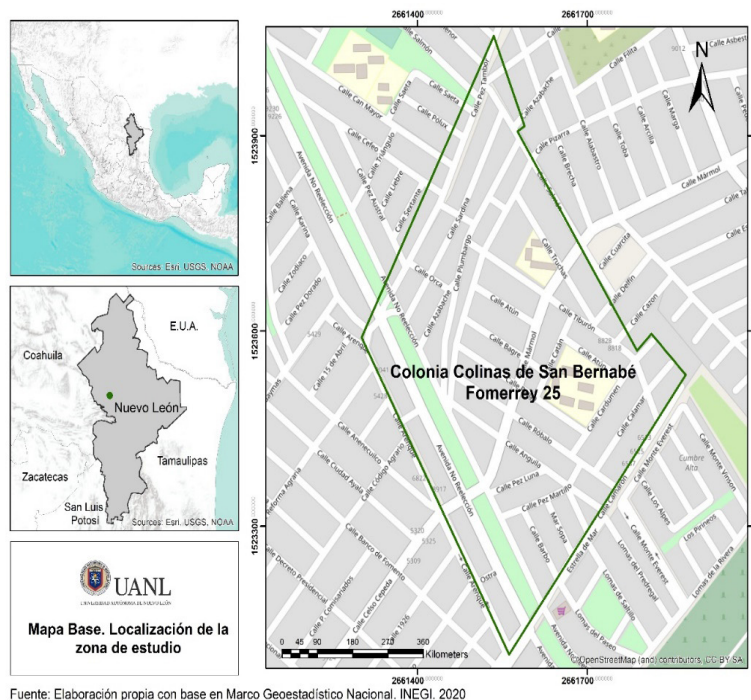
Sources: Esri, USGS, NOAA

E.U.A.
Coahuila
Nuevo León
Tamaulipas
Zacatecas
San Luis Potosí
Sources: Esri, USGS, NOAA

UANL
UNIVERSIDAD AUTÓNOMA DE NUEVO LEÓN

Mapa Base. Localización de la zona de estudio

2661400
2661700
1523900
1523600
1523300
2661400
2661700

N

Calle Salmón
Calle Pez Tambor
Calle Azabache
Calle Filita
Calle Asbesto
Calle Can Mayor
Calle Saeta
Calle Polux
Calle Pizarra
Calle Alabastro
Calle Toba
Calle Arcilla
Calle Marga
Calle Ceñío
Calle Triángulo
Calle Brecha
Calle Mármol
Calle Pez Austral
Calle Liebre
Calle Sextante
Avenida No Reelección
Calle Ballena
Calle Sardina
Calle Plumbago
Calle Cuarcita
Calle Delfín
Calle Zodiaco
Calle Orca
Calle Truchas
Calle Cazón
Calle Pez Dorado
Calle Atún
Calle Tiburón
Calle 15 de Abril
Calle Bagre
Calle Mármol
Calle Catán
Calle Carduma
Calle Calamar
Calle Anencuilco
Calle Ciudad Ayala
Calle Código Agrario
Calle Róbalo
Calle Anguila
Calle Pez Luna
Calle Pez Martillo
Mar Sopa
Calle Barbo
Estrella de Mar
Calle Monte Everest
Calle Los Alpes
Los Pirineos
Cumbre Alta
Calle Monte Vinson
Lomas de la Rivera
Lomas del Pedregal
Lomas de Saltillo
Lomas del Paseo
Calle Ostra
Calle Decreto Presidencial
Calle Banco de Fomento
Calle 7 Comisariados
Calle Celso Cepeda
Reforma Agraria

Colonia Colinas de San Bernabé Fomerrey 25

0 45 90 180 270 360 Kilometers

© OpenStreetMap (and) contributors, CC-BY-SA

Fuente: Elaboración propia con base en Marco Geoestadístico Nacional, INEGI, 2020